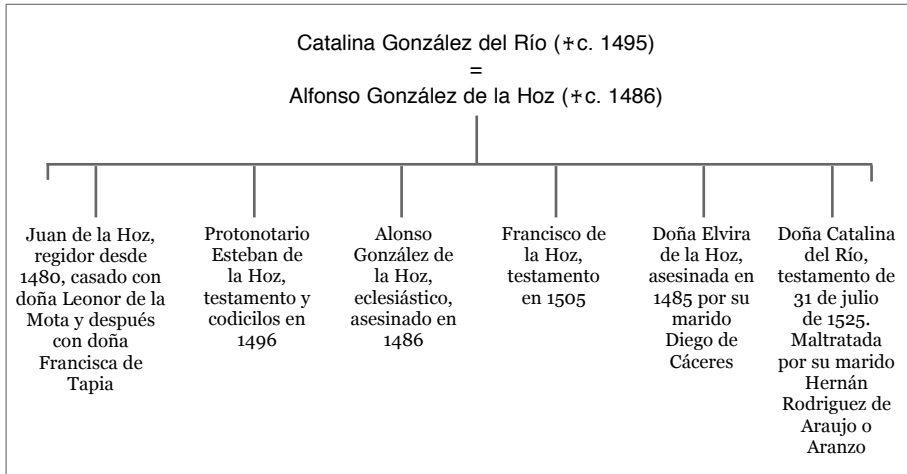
Catalina González del Río (✝c. 1495)
=
Alfonso González de la Hoz (✝c. 1486)

Juan de la Hoz, regidor desde 1480, casado con doña Leonor de la Mota y después con doña Francisca de Tapia

Protonotario Esteban de la Hoz, testamento y codicilos en 1496

Alonso González de la Hoz, eclesiástico, asesinado en 1486

Francisco de la Hoz, testamento en 1505

Doña Elvira de la Hoz, asesinada en 1485 por su marido Diego de Cáceres

Doña Catalina del Río, testamento de 31 de julio de 1525. Maltratada por su marido Hernán Rodriguez de Araujo o Aranzo